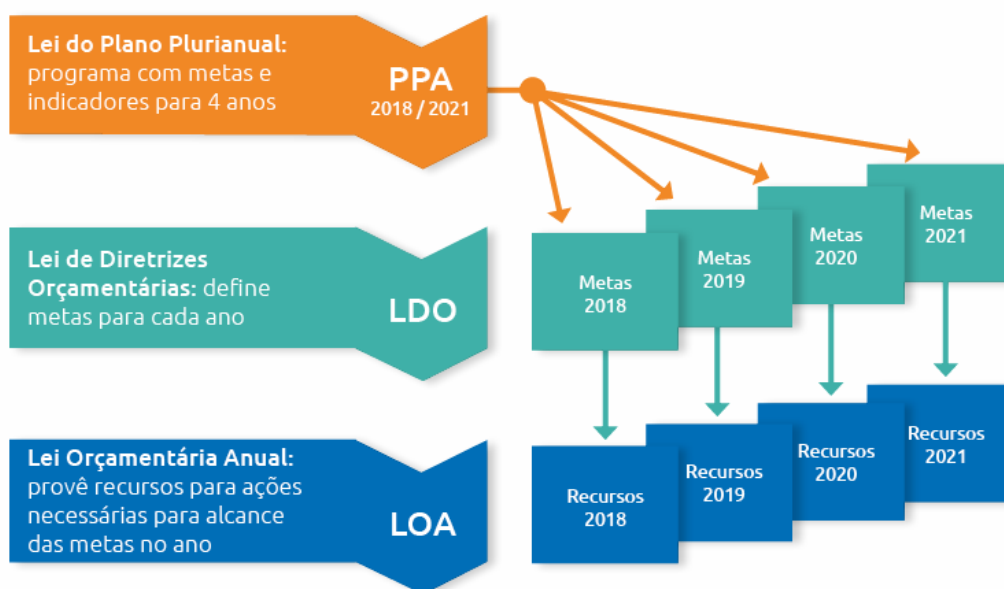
Lei do Plano Plurianual: programa com metas e indicadores para 4 anos

PPA
2018 / 2021

Lei de Diretrizes Orçamentárias: define metas para cada ano

LDO

Metas 2018

Metas 2019

Metas 2020

Metas 2021

Lei Orçamentária Anual: provê recursos para ações necessárias para alcance das metas no ano

LOA

Recursos 2018

Recursos 2019

Recursos 2020

Recursos 2021